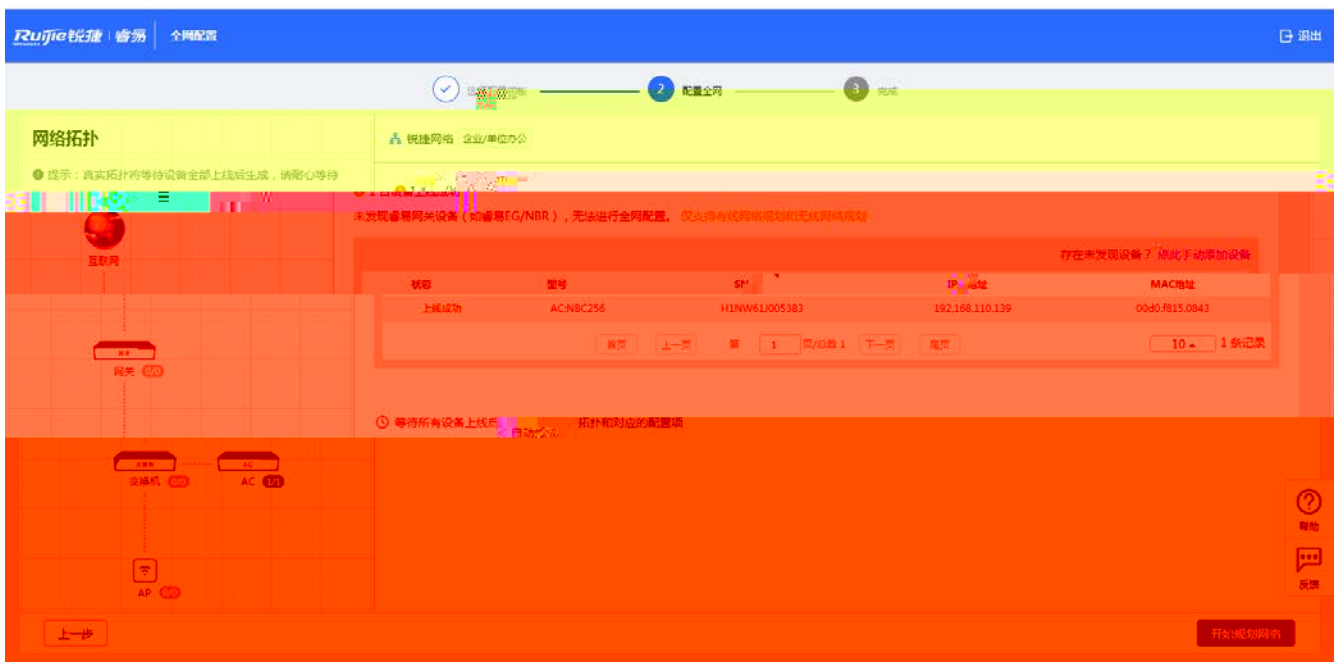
Ruijie锐捷 | 睿易 | 全网配置

退出

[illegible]

2 配置全网

3 完成

网络拓扑

提示：真实拓扑将等待设备全部上线后生成，请耐心等待

锐捷网络 企业/单位办公

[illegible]

未发现睿易网关设备（如睿易EG/NBR），无法进行全网配置。仅支持有线网络规划和无线网络规划

存在未发现设备？点此手动添加设备

| 状态 | 型号 | SN | IP地址 | MAC地址 |
|---|---|---|---|---|
| 上线成功 | AC:NBC256 | H1NW61J005383 | 192.168.110.139 | 00d0.f815.0843 |

首页 上一页 第 1 页/总数 1 下一页 尾页 10 1 条记录

等待所有设备上线后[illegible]自动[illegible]拓扑和对应的配置项

互联网

网关 0/0

交换机 0/0

AC 1/1

AP 0/0

帮助

反馈

上一步

开始规划网络